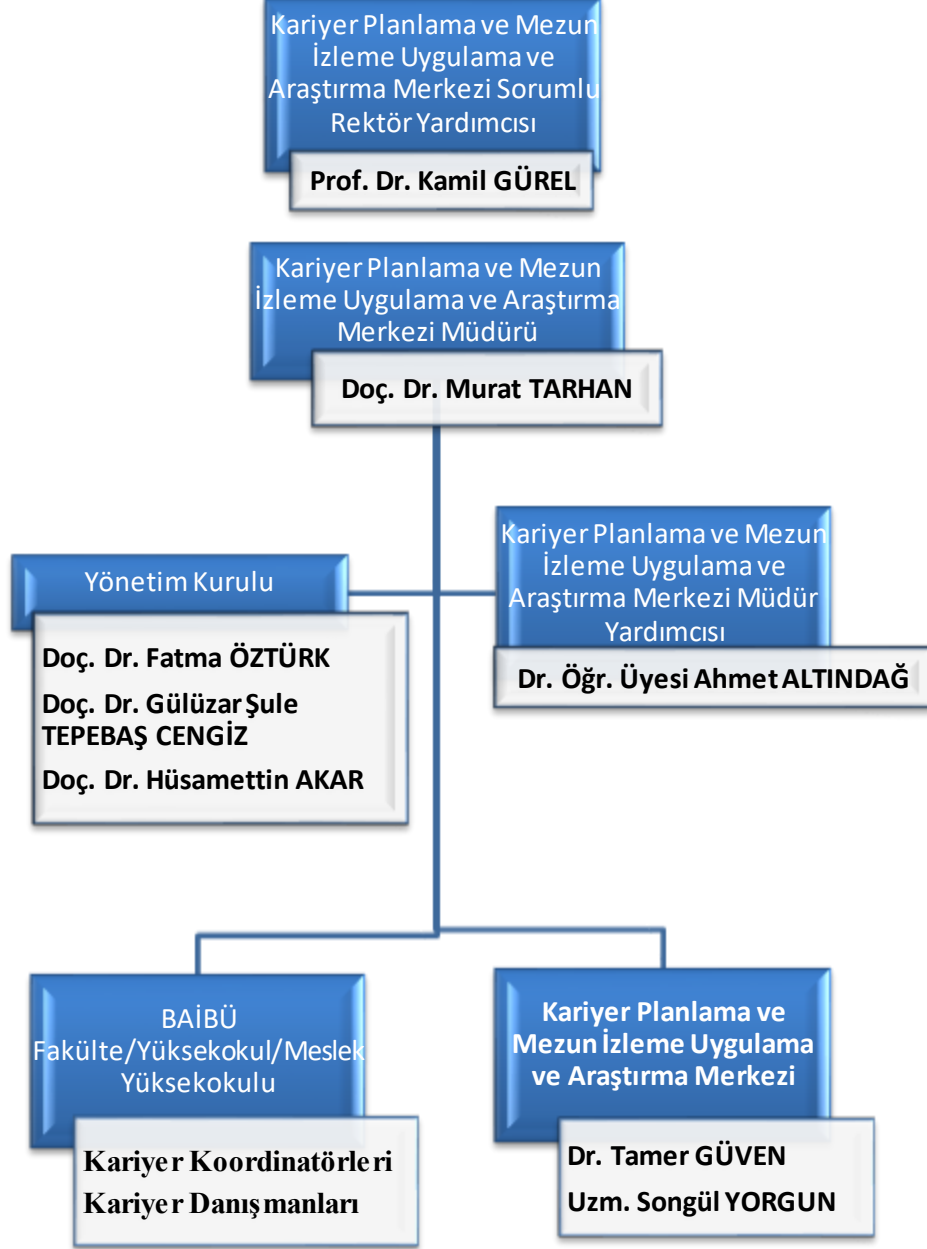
Kariyer Planlama ve Mezun İzleme Uygulama ve Araştırma Merkezi Sorumlu Rektör Yardımcısı

Prof. Dr. Kamil GÜREL

Kariyer Planlama ve Mezun İzleme Uygulama ve Araştırma Merkezi Müdürü

Doç. Dr. Murat TARHAN

Yönetim Kurulu

Doç. Dr. Fatma ÖZTÜRK

Doç. Dr. Gülüzar Şule TEPEBAŞ CENGİZ

Doç. Dr. Hüsamettin AKAR

Kariyer Planlama ve Mezun İzleme Uygulama ve Araştırma Merkezi Müdür Yardımcısı

Dr. Öğr. Üyesi Ahmet ALTINDAĞ

BAİBÜ Fakülte/Yüksekokul/Meslek Yüksekokulu

Kariyer Koordinatörleri
Kariyer Danışmanları

Kariyer Planlama ve Mezun İzleme Uygulama ve Araştırma Merkezi

Dr. Tamer GÜVEN
Uzm. Songül YORGUN